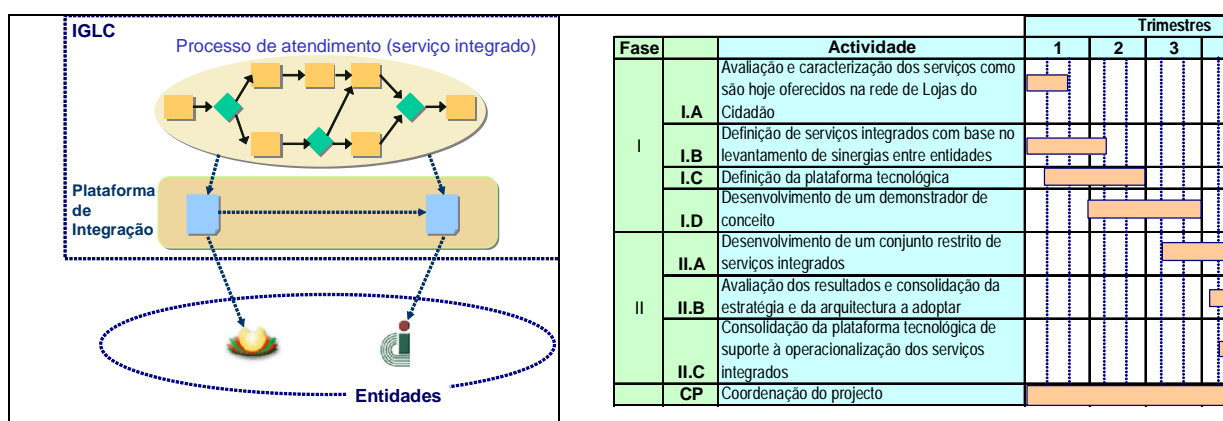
IGLC

Processo de atendimento (serviço integrado)

Plataforma de Integração

Entidades

| Fase | | Actividade | 1 | 2 | 3 |
|---|---|---|---|---|---|
| I | I.A | Avaliação e caracterização dos serviços como são hoje oferecidos na rede de Lojas do Cidadão | | | |
| | I.B | Definição de serviços integrados com base no levantamento de sinergias entre entidades | | | |
| | I.C | Definição da plataforma tecnológica | | | |
| | I.D | Desenvolvimento de um demonstrador de conceito | | | |
| II | II.A | Desenvolvimento de um conjunto restrito de serviços integrados | | | |
| | II.B | Avaliação dos resultados e consolidação da estratégia e da arquitectura a adoptar | | | |
| | II.C | Consolidação da plataforma tecnológica de suporte à operacionalização dos serviços integrados | | | |
| | CP | Coordenação do projecto | | | |

Trimestres